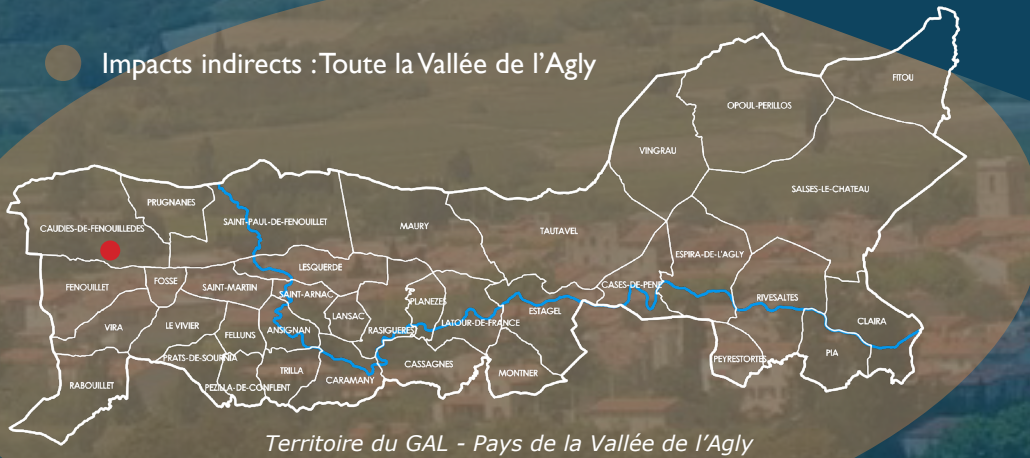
Impacts indirects : Toute la Vallée de l'Agly

FITOU
OPOUL-PERILLOS
VINGRAU
SALSES-LE-CHATEAU
PRUGNANES
CAUDIES-DE-FENOUILLEDES
SAINT-PAUL-DE-FENOUILLET
MAURY
TAUTAVEL
ESPIRA-DE-L'AGLY
LESQUERDE
FENOUILLET
FOSSE
SAINT-MARTIN
SAINT-ARNAC
PLANEZES
CASES-DE-PENE
RIVESALTES
VIRA
LE VIVIER
FELLUNS
ANSIGNAN
LANSAC
RASIGUERES
LATOUR-DE-FRANCE
ESTAGEL
CLAIRA
PRATS-DE-SOURNIA
PEYRESTORTES
PIA
RABOUILLET
PEZILLA-DE-CONFLENT
TRILLA
CARAMANY
CASSAGNES
MONTNER

Territoire du GAL - Pays de la Vallée de l'Agly